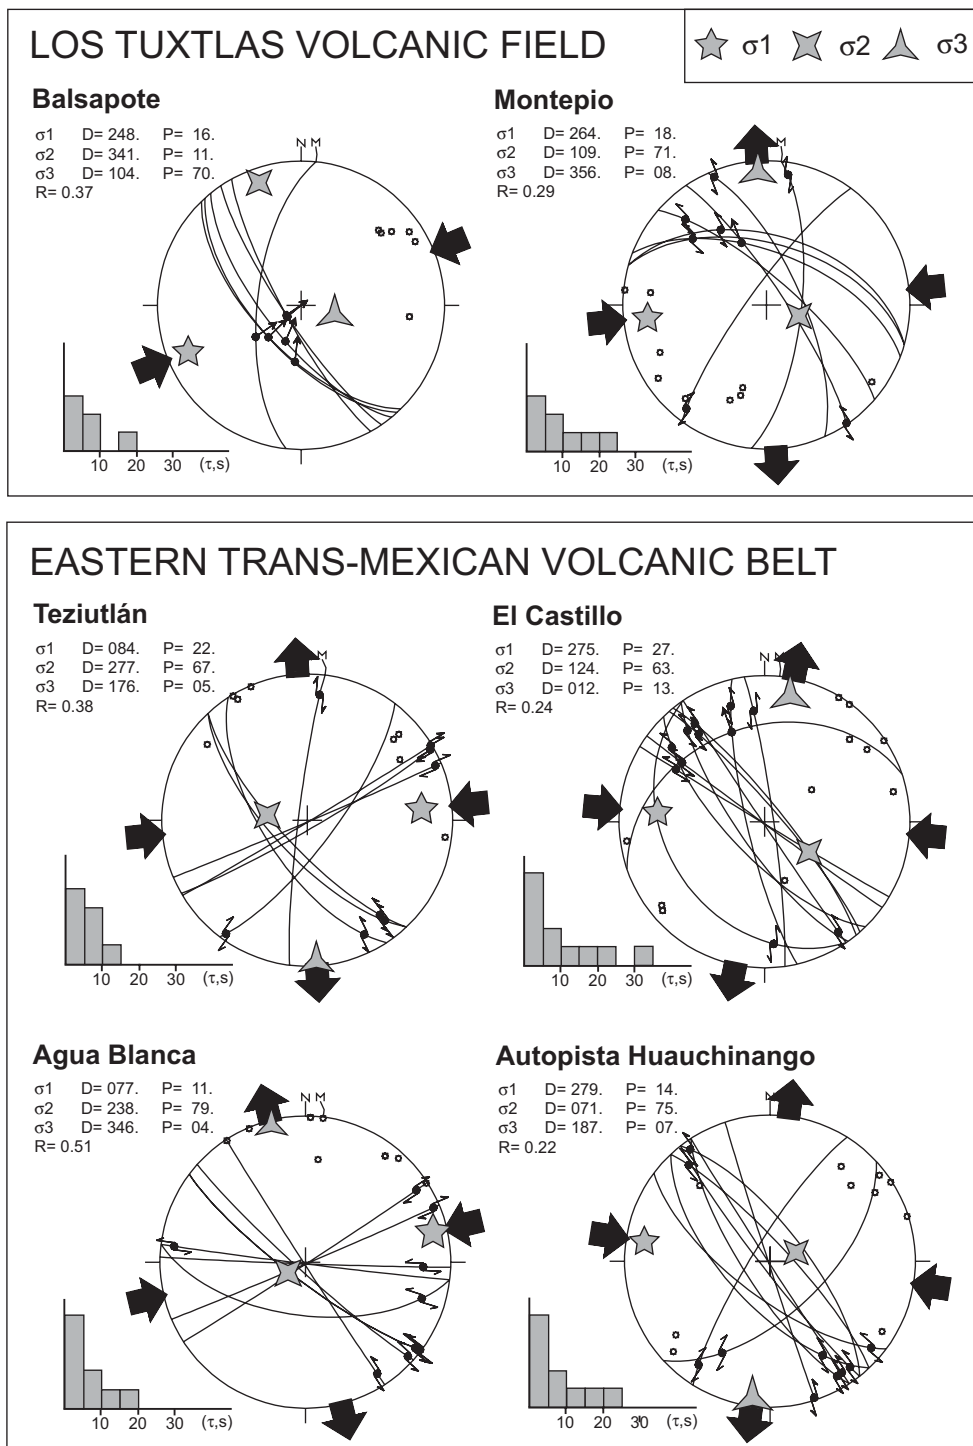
LOS TUXTLAS VOLCANIC FIELD

σ1 σ2 σ3

Balsapote
σ1 D= 248. P= 16.
σ2 D= 341. P= 11.
σ3 D= 104. P= 70.
R= 0.37

N M

10 20 30 (τ,s)

Montepio
σ1 D= 264. P= 18.
σ2 D= 109. P= 71.
σ3 D= 356. P= 08.
R= 0.29

M

10 20 30 (τ,s)

EASTERN TRANS-MEXICAN VOLCANIC BELT

Teziutlán
σ1 D= 084. P= 22.
σ2 D= 277. P= 67.
σ3 D= 176. P= 05.
R= 0.38

M

10 20 30 (τ,s)

El Castillo
σ1 D= 275. P= 27.
σ2 D= 124. P= 63.
σ3 D= 012. P= 13.
R= 0.24

N M

10 20 30 (τ,s)

Agua Blanca
σ1 D= 077. P= 11.
σ2 D= 238. P= 79.
σ3 D= 346. P= 04.
R= 0.51

N M

10 20 30 (τ,s)

Autopista Huauchinango
σ1 D= 279. P= 14.
σ2 D= 071. P= 75.
σ3 D= 187. P= 07.
R= 0.22

M

10 20 30 (τ,s)